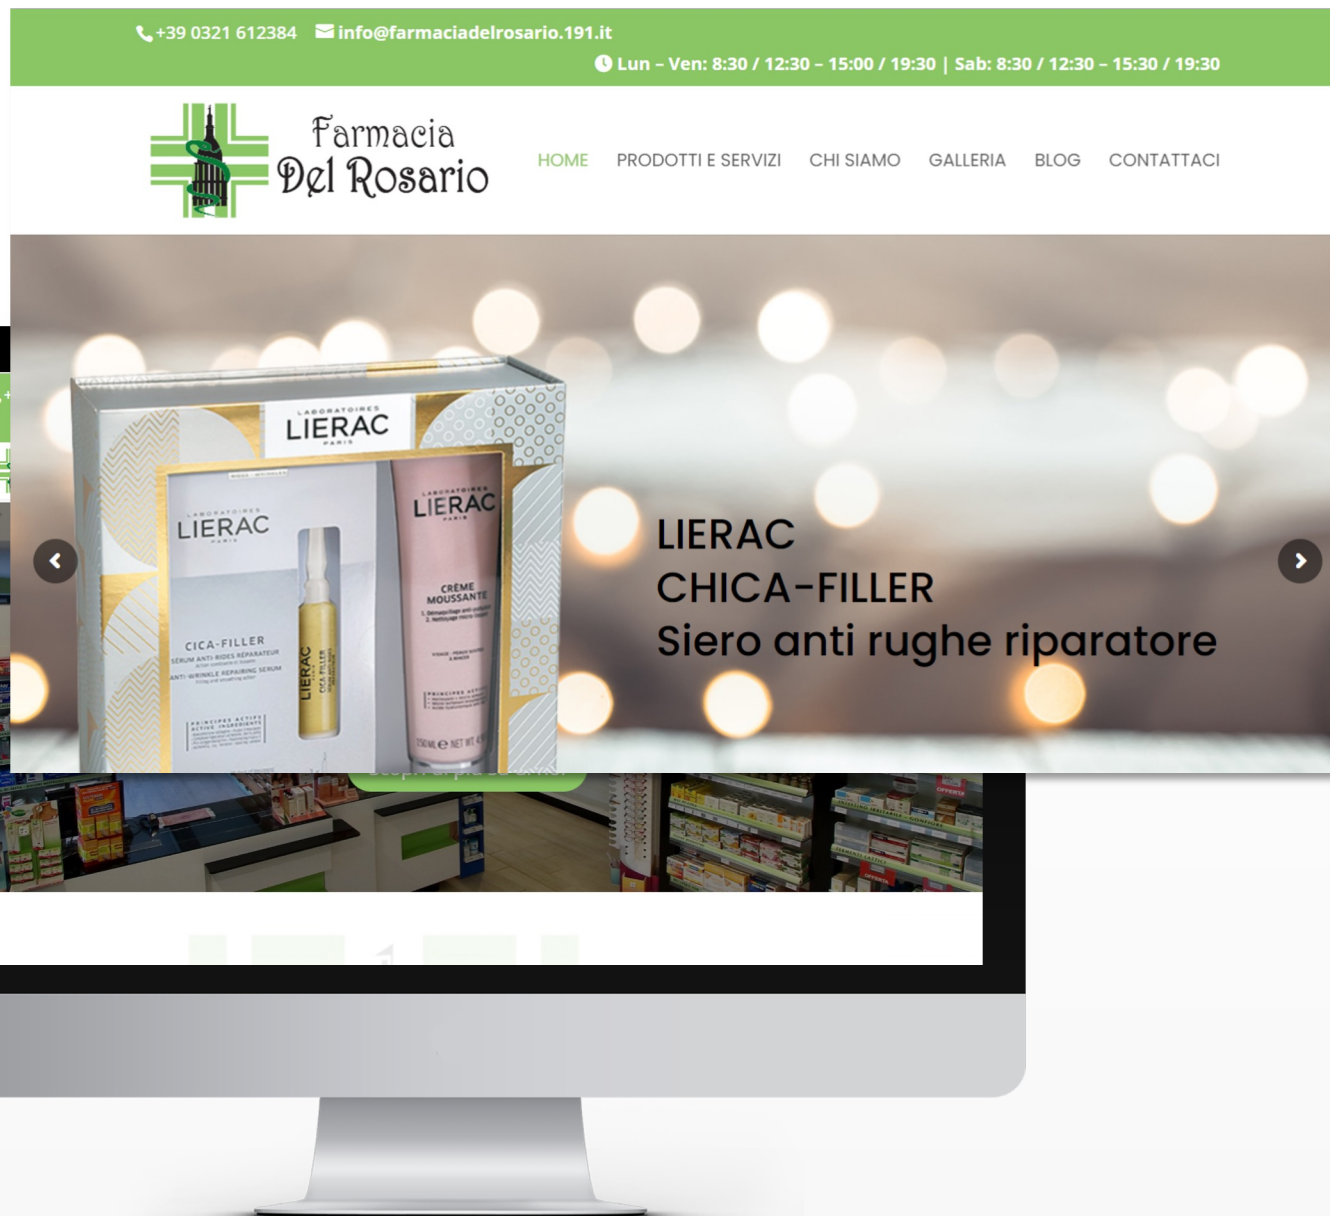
+39 0321 612384 info@farmaciadelrosario.191.it

Lun – Ven: 8:30 / 12:30 – 15:00 / 19:30 | Sab: 8:30 / 12:30 – 15:30 / 19:30

Farmacia Del Rosario

HOME PRODOTTI E SERVIZI CHI SIAMO GALLERIA BLOG CONTATTACI

LABORATOIRES LIERAC PARIS

LABORATOIRES LIERAC PARIS

CICA-FILLER SERUM ANTI-RIDES RÉPARATEUR ANTI-WRINKLE REPAIRING SERUM

LIERAC CICA-FILLER

LABORATOIRES LIERAC PARIS

CRÈME MOUSSANTE

150 ML NET WT

LIERAC
CHICA-FILLER
Siero anti rughe riparatore